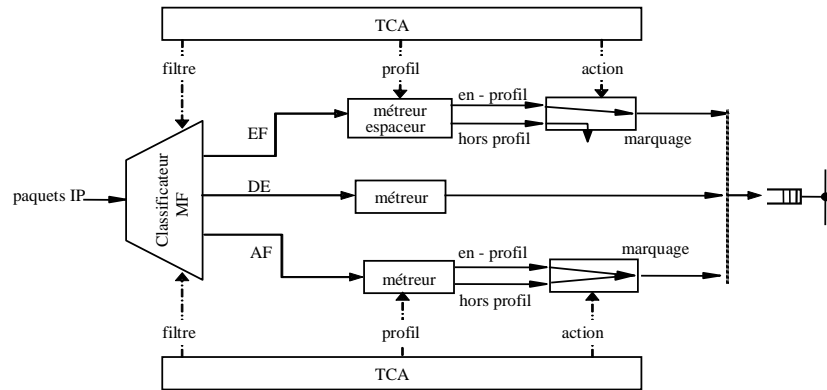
TCA

filtre

profil

action

en - profil

métreur espaceur

EF

hors profil

marquage

paquets IP

Classificateur MF

DE

métreur

AF

en - profil

marquage

métreur

hors profil

filtre

profil

action

TCA